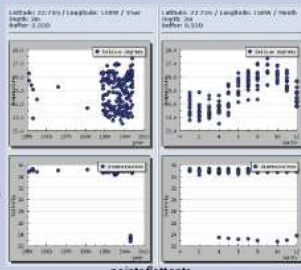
Latitude: 22.75S / Longitude: 158W / Year
Depth: 3m
Buffer: 2.000

Latitude: 22.75S / Longitude: 158W / Month
Depth: 3m
Buffer: 0.500

Celsius degrees
Celsius degrees

year
month

Concentration
Concentration

year
month

pointsEffects